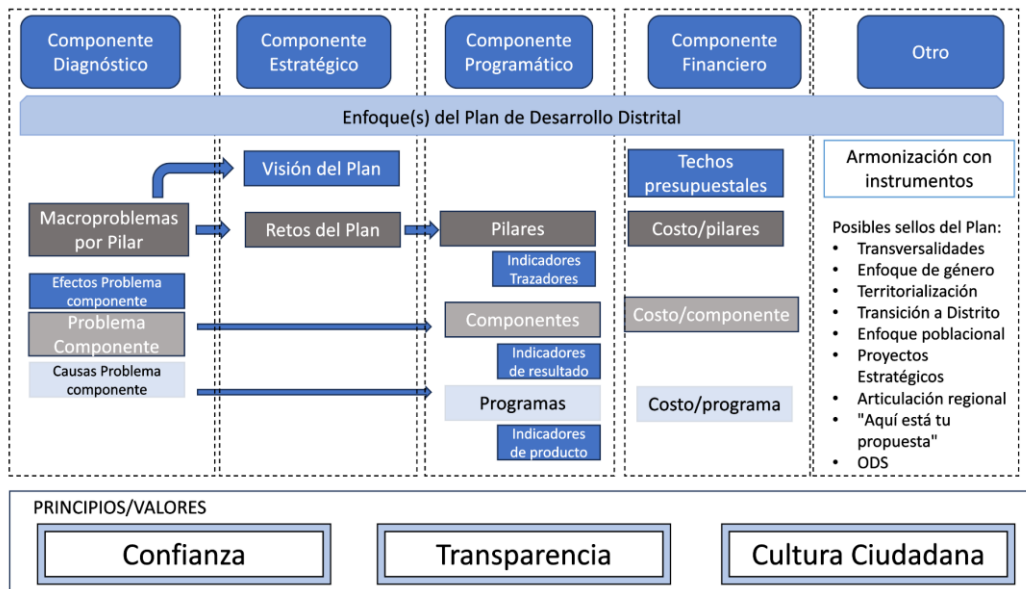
Componente Diagnóstico

Componente Estratégico

Componente Programático

Componente Financiero

Otro

Enfoque(s) del Plan de Desarrollo Distrital

Visión del Plan

Techos presupuestales

Armonización con instrumentos

Macroproblemas por Pilar

Retos del Plan

Pilares

Costo/pilares

Indicadores Trazadores

Efectos Problema componente

Problema Componente

Componentes

Costo/componente

Indicadores de resultado

Causas Problema componente

Programas

Costo/programa

Indicadores de producto

Posibles sellos del Plan:
- Transversalidades
- Enfoque de género
- Territorialización
- Transición a Distrito
- Enfoque poblacional
- Proyectos Estratégicos
- Articulación regional
- "Aquí está tu propuesta"
- ODS

PRINCIPIOS/VALORES

Confianza

Transparencia

Cultura Ciudadana